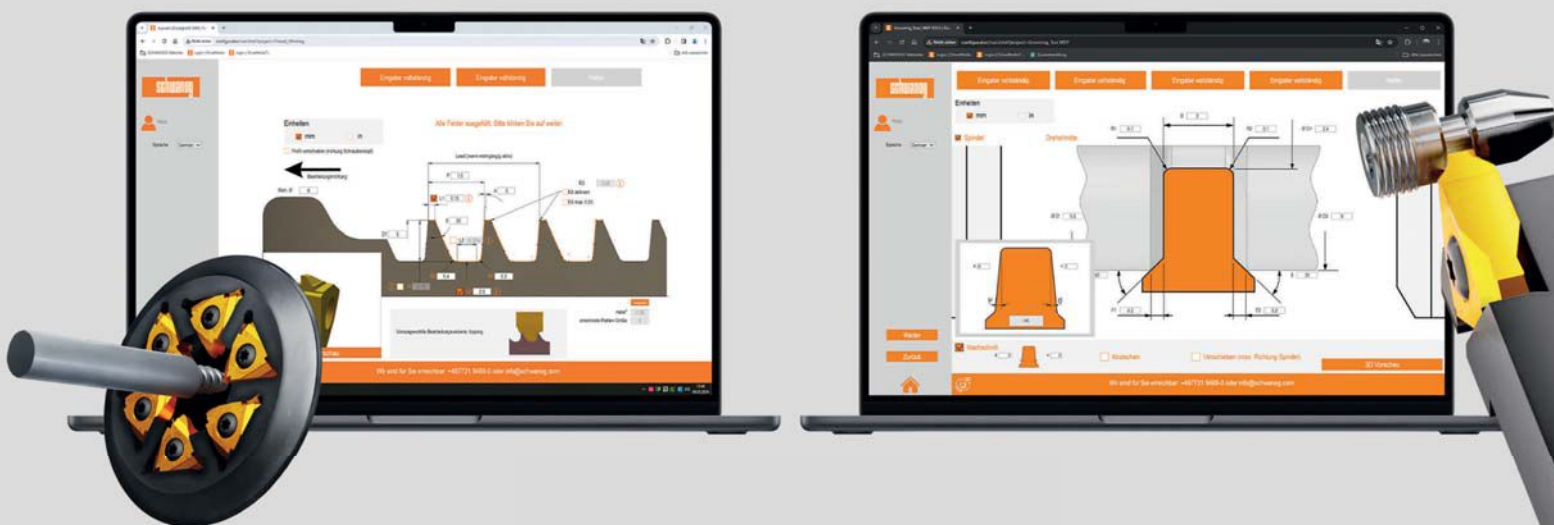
Eingabe vollständig

Eingabe vollständig

Weiter

schwanog

Einheiten

mm

in

Alle Felder ausgefüllt. Bitte klicken Sie auf weiter.

Profil verschieben (richtung Schraubenkopf)

Bearbeitungsrichtung

Lead (nach Steigung) allo

Nen. Ø

Umsageführte Bearbeitungsseiten: Expring

Wir sind für Sie erreichbar: +49 7721 9489-0 oder info@schwanog.com

Eingabe vollständig

Eingabe vollständig

Eingabe vollständig

Eingabe vollständig

Weiter

schwanog

Einheiten

mm

in

Spindel

Drehmitte

Weiter

Zurück

Nachschnitt

Abstechen

Verschieben (max. Richtung Spindel)

3D Vorschau

Wir sind für Sie erreichbar: +49 7721 9489-0 oder info@schwanog.com